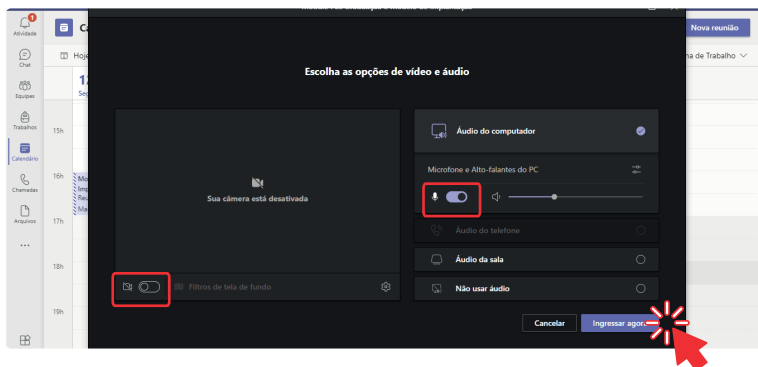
Atividade

Chat

Equipes

Trabalhos

Calendário

Chamadas

Arquivos

...

C

Hoje

1

Seg

15h

16h

17h

18h

19h

Mo
Imp
Reu
Ma

Nova reunião

na de Trabalho

Escolha as opções de vídeo e áudio

Sua câmera está desativada

Filtros de tela de fundo

Áudio do computador

Microfone e Alto-falantes do PC

Áudio do telefone

Áudio da sala

Não usar áudio

Cancelar

Ingressar agora